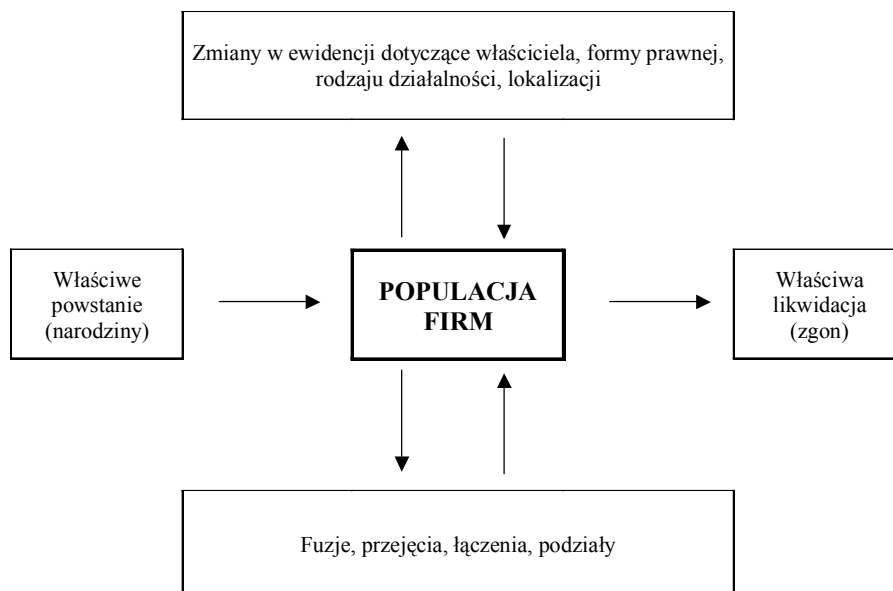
Zmiany w ewidencji dotyczące właściciela, formy prawnej, rodzaju działalności, lokalizacji

Właściwe powstanie (narodziny)

POPULACJA FIRM

Właściwa likwidacja (zgon)

Fuzje, przejęcia, łączenia, podziały